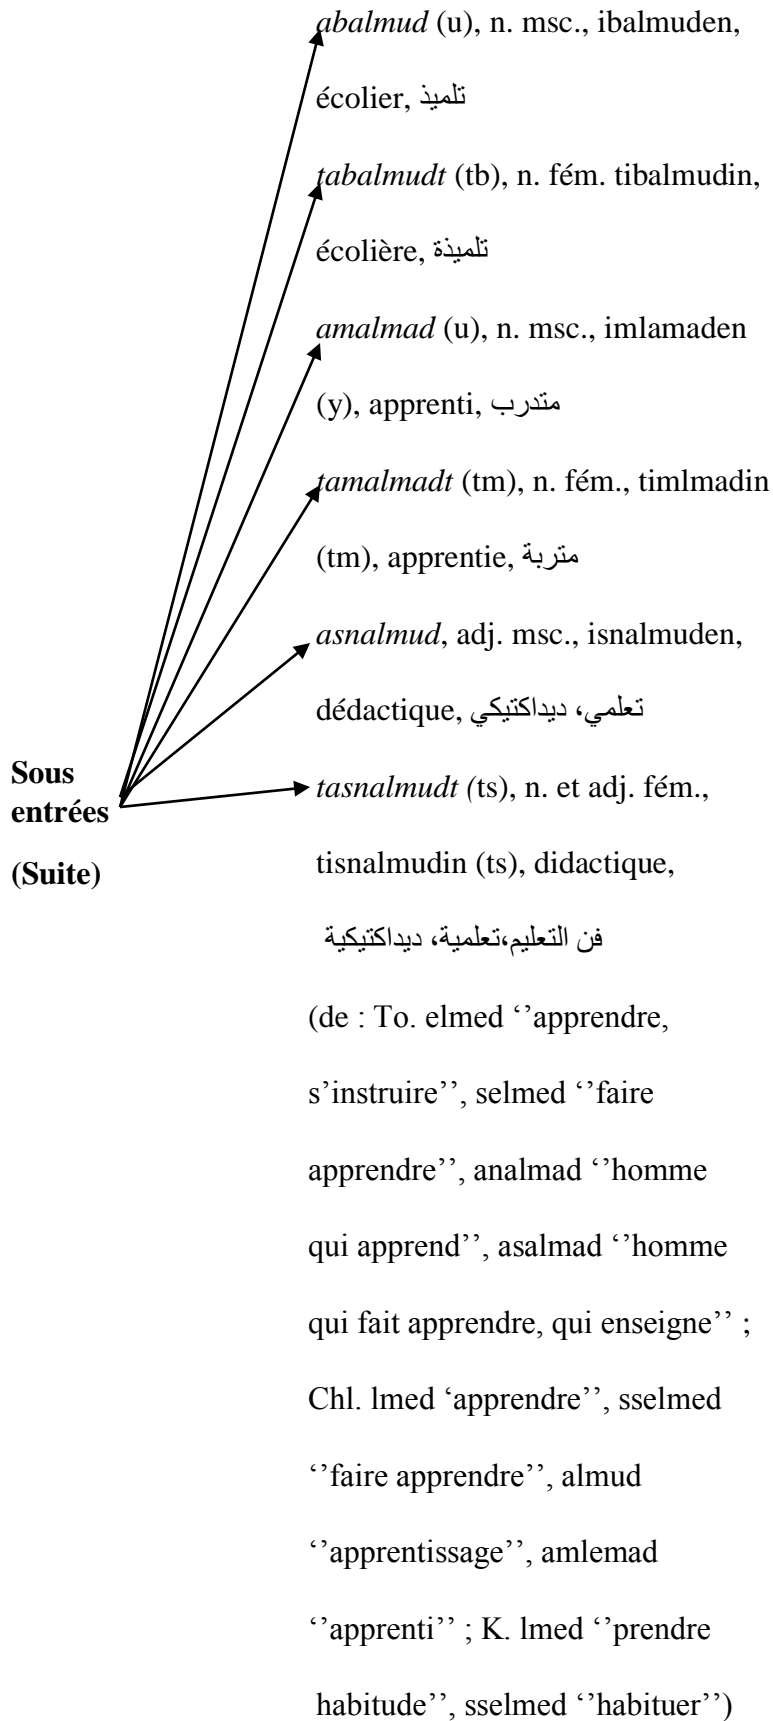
Sous entrées (Suite)

*abalmud* (u), n. msc., ibalmuden, écolier, تلميذ

*tabalmudt* (tb), n. fém. tibalmudin, écolière, تلميذة

*amalmad* (u), n. msc., imlamaden (y), apprenti, متدرب

*tamalmadt* (tm), n. fém., timlmadin (tm), apprentie, متربة

*asnalmud*, adj. msc., isnalmuden, dédactique, تعلمي، ديداكتيكي

*tasnalmudt (*ts), n. et adj. fém., tisnalmudin (ts), didactique, فن التعليم،تعلمية، ديداكتيكية

(de : To. elmed ''apprendre, s'instruire'', selmed ''faire apprendre'', analmad ''homme qui apprend'', asalmad ''homme qui fait apprendre, qui enseigne'' ; Chl. lmed 'apprendre'', sselmed ''faire apprendre'', almud ''apprentissage'', amlemad ''apprenti'' ; K. lmed ''prendre habitude'', sselmed ''habituer'')